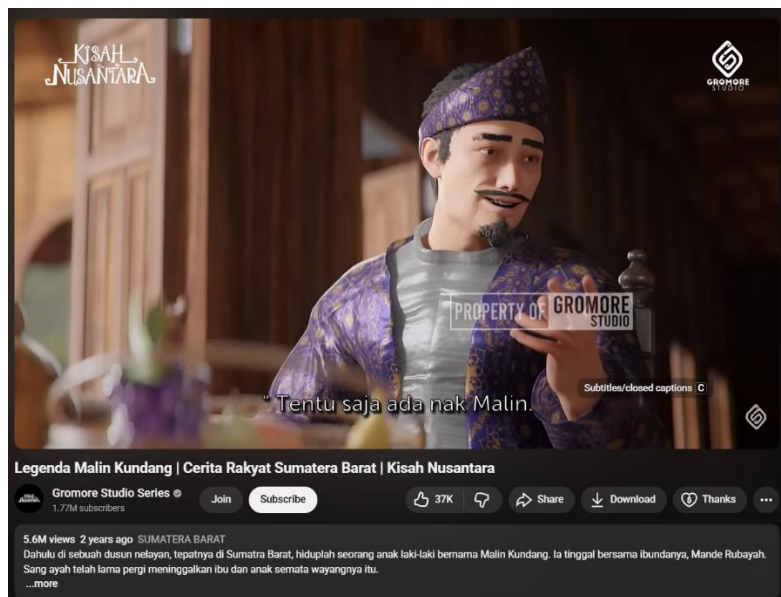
KISAH NUSANTARA

GROMORE STUDIO

PROPERTY OF GROMORE STUDIO

Subtitles/closed captions C

" Tentu saja ada nak Malin.

Legenda Malin Kundang | Cerita Rakyat Sumatera Barat | Kisah Nusantara

Gromore Studio Series
1.77M subscribers

Join

Subscribe

37K

Share

Download

Thanks

...

5.6M views 2 years ago SUMATERA BARAT
Dahulu di sebuah dusun nelayan, tepatnya di Sumatra Barat, hiduplah seorang anak laki-laki bernama Malin Kundang. Ia tinggal bersama ibundanya, Mande Rubayah. Sang ayah telah lama pergi meninggalkan ibu dan anak semata wayangnya itu.
...more